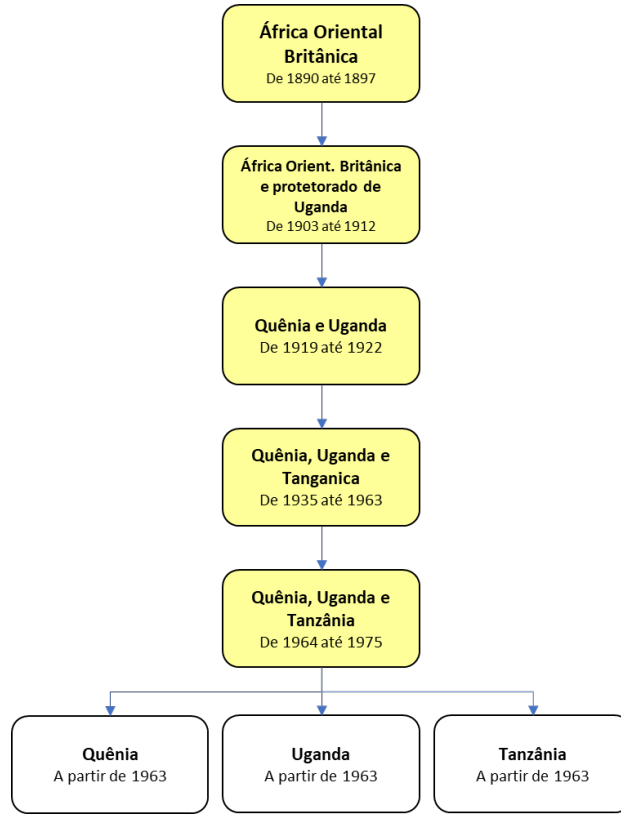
África Oriental Britânica
De 1890 até 1897

África Orient. Britânica e protetorado de Uganda
De 1903 até 1912

Quênia e Uganda
De 1919 até 1922

Quênia, Uganda e Tanganica
De 1935 até 1963

Quênia, Uganda e Tanzânia
De 1964 até 1975

Quênia
A partir de 1963

Uganda
A partir de 1963

Tanzânia
A partir de 1963